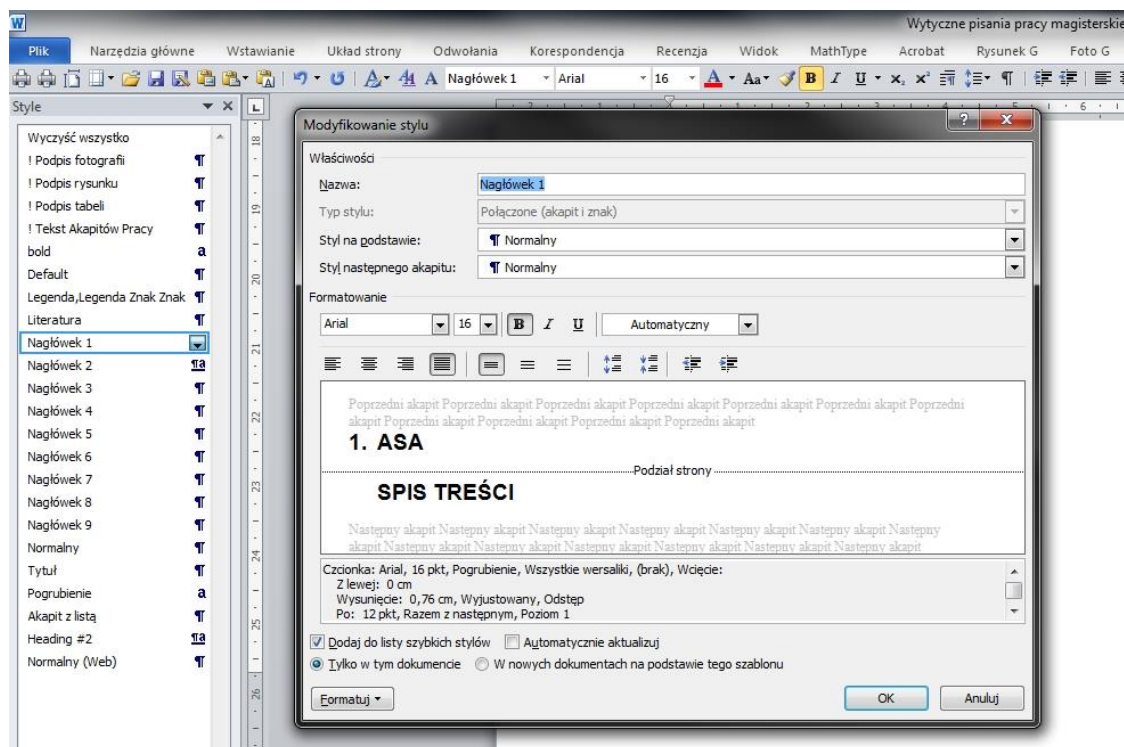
W Wytyczne pisania pracy magisterskie

Plik Narzędzia główne Wstawianie Układ strony Odwołania Korespondencja Recenzja Widok MathType Acrobat Rysunek G Foto G

Nagłówek 1 Arial 16

Style

Wyczyść wszystko
! Podpis fotografii ¶
! Podpis rysunku ¶
! Podpis tabeli ¶
! Tekst Akapitów Pracy ¶
bold a
Default ¶
Legenda,Legenda Znak Znak ¶
Literatura ¶
Nagłówek 1
Nagłówek 2 ¶a
Nagłówek 3 ¶
Nagłówek 4 ¶
Nagłówek 5 ¶
Nagłówek 6 ¶
Nagłówek 7 ¶
Nagłówek 8 ¶
Nagłówek 9 ¶
Normalny ¶
Tytuł ¶
Pogrubienie a
Akapit z listą ¶
Heading #2 ¶a
Normalny (Web) ¶

Modyfikowanie stylu

Właściwości
Nazwa: Nagłówek 1
Typ stylu: Połączone (akapit i znak)
Styl na podstawie: ¶ Normalny
Styl następnego akapitu: ¶ Normalny

Formatowanie
Arial 16 B I U Automatyczny

Poprzedni akapit Poprzedni akapit Poprzedni akapit Poprzedni akapit Poprzedni akapit Poprzedni akapit Poprzedni akapit Poprzedni akapit Poprzedni akapit Poprzedni akapit Poprzedni akapit
1. ASA
Podział strony
SPIS TREŚCI
Następny akapit Następny akapit Następny akapit Następny akapit Następny akapit Następny akapit Następny akapit Następny akapit Następny akapit Następny akapit Następny akapit Następny akapit Następny akapit

Czcionka: Arial, 16 pkt, Pogrubienie, Wszystkie wersaliki, (brak), Wcięcie:
Z lewej: 0 cm
Wysunięcie: 0,76 cm, Wyjustowany, Odstęp
Po: 12 pkt, Razem z następnym, Poziom 1

Dodaj do listy szybkich stylów Automatycznie aktualizuj
Tylko w tym dokumencie W nowych dokumentach na podstawie tego szablonu

Formatuj OK Anuluj